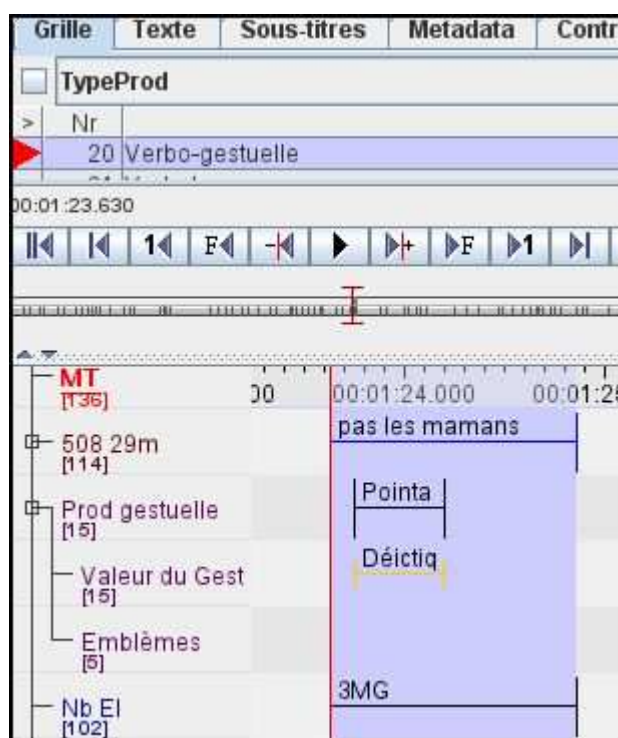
Grille | Texte | Sous-titres | Metadata | Contr

TypeProd

> Nr

20 Verbo-gestuelle

00:01:23.630

MT [136]

00 00:01:24.000 00:01:2

pas les mamans

508 29m [114]

Prod gestuelle [15]

Pointa

Valeur du Gest [15]

Déictiq

Emblèmes [5]

Nb El [102]

3MG